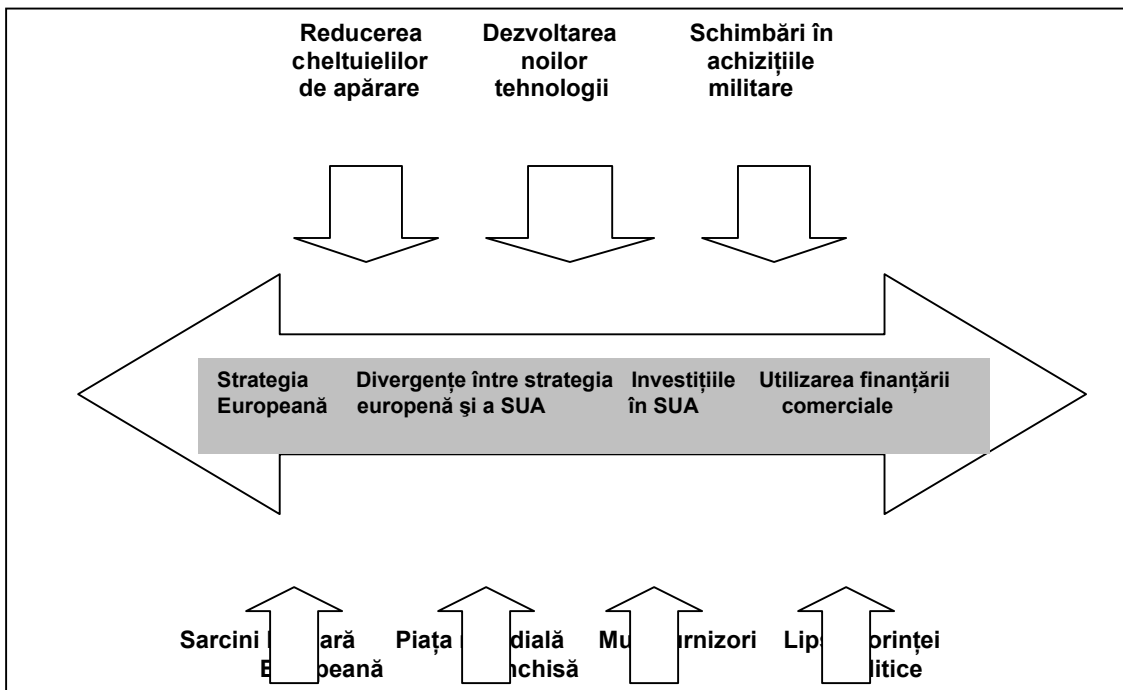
Reducerea cheltuielilor de apărare

Dezvoltarea noilor tehnologii

Schimbări în achiziţiile militare

Strategia Europeană

Divergenţe între strategia europenă şi a SUA

Investiţiile în SUA

Utilizarea finanţării comerciale

Sarcini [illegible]ară E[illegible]peană

Piaţa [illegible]dială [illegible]nchisă

Mu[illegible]rnizori

Lip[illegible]rinţei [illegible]litice